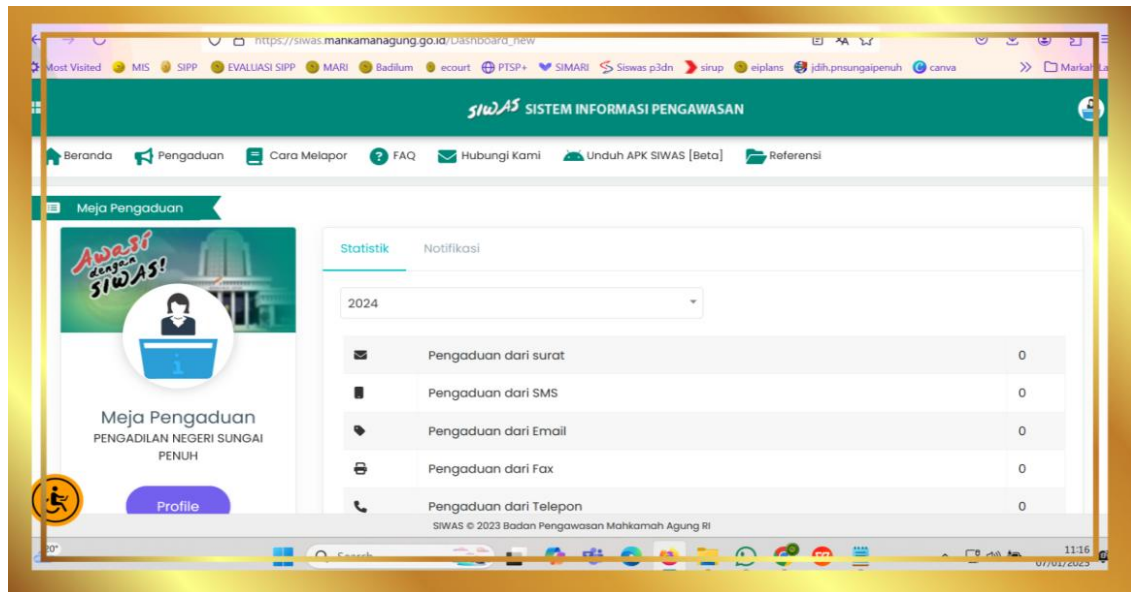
https://siwas.mahkamahagung.go.id/Dashboard_new

Most Visited MIS SIPP EVALUASI SIPP MARI Badilum ecourt PTSP+ SIMARI Siswas p3dn sirup eiplans jdih.pnsungaipenuh canva Markah

SIWAS SISTEM INFORMASI PENGAWASAN

Beranda Pengaduan Cara Melapor FAQ Hubungi Kami Unduh APK SIWAS [Beta] Referensi

Meja Pengaduan

Awasi dengan SIWAS!

Meja Pengaduan
PENGADILAN NEGERI SUNGAI PENUH

Profile

Statistik Notifikasi

2024

| | | |
|---|---|---|
| | Pengaduan dari surat | 0 |
| | Pengaduan dari SMS | 0 |
| | Pengaduan dari Email | 0 |
| | Pengaduan dari Fax | 0 |
| | Pengaduan dari Telepon | 0 |

SIWAS © 2023 Badan Pengawasan Mahkamah Agung RI

20°

Search

11:16
07/01/2023